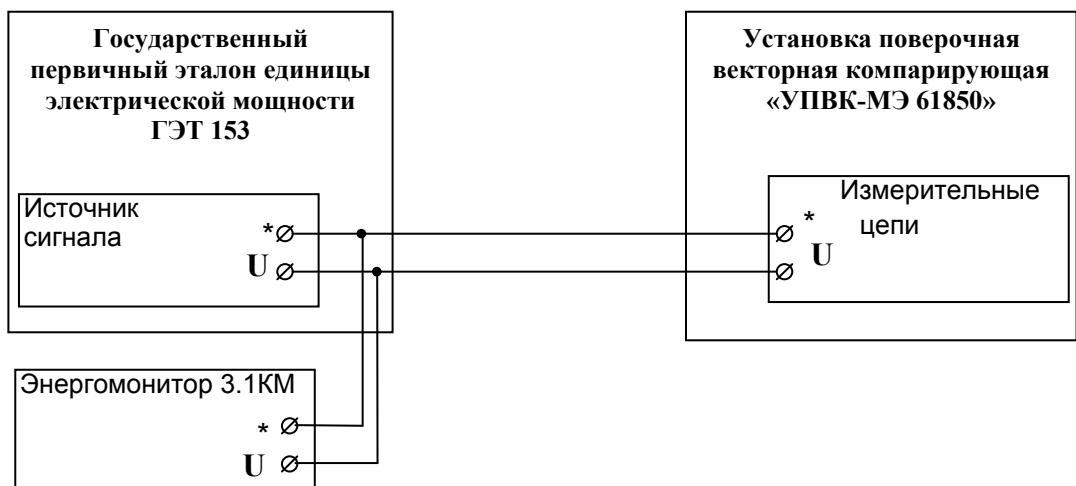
Государственный первичный эталон единицы электрической мощности ГЭТ 153

Источник сигнала

*
U

Установка поверочная векторная компарирующая «УПВК-МЭ 61850»

Измерительные цепи

*
U

Энергомонитор 3.1КМ

*
U